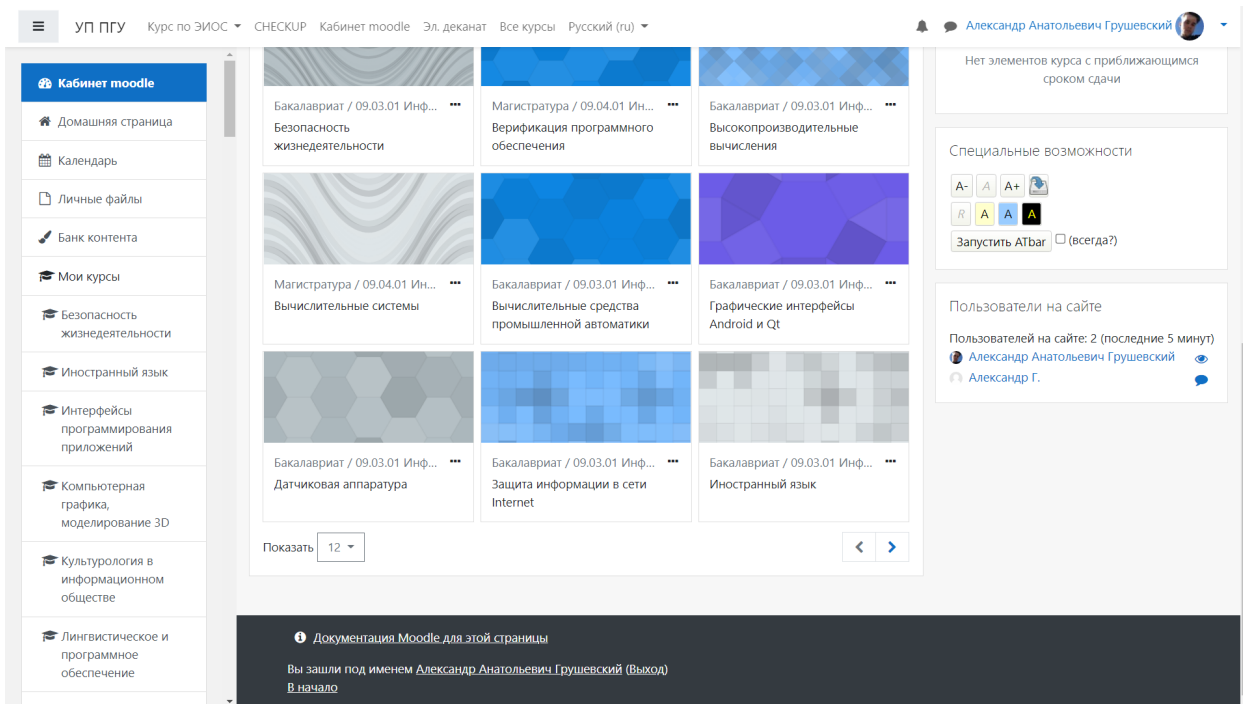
≡ УП ПГУ Курс по ЭИОС ▾ CHECKUP Кабинет moodle Эл. деканат Все курсы Русский (ru) ▾

Александр Анатольевич Грушевский ▾

Кабинет moodle
Домашняя страница
Календарь
Личные файлы
Банк контента
Мои курсы
Безопасность жизнедеятельности
Иностранный язык
Интерфейсы программирования приложений
Компьютерная графика, моделирование 3D
Культурология в информационном обществе
Лингвистическое и программное обеспечение

Бакалавриат / 09.03.01 Инф... ···
Безопасность жизнедеятельности

Магистратура / 09.04.01 Ин... ···
Верификация программного обеспечения

Бакалавриат / 09.03.01 Инф... ···
Высокопроизводительные вычисления

Магистратура / 09.04.01 Ин... ···
Вычислительные системы

Бакалавриат / 09.03.01 Инф... ···
Вычислительные средства промышленной автоматики

Бакалавриат / 09.03.01 Инф... ···
Графические интерфейсы Android и Qt

Бакалавриат / 09.03.01 Инф... ···
Датчиковая аппаратура

Бакалавриат / 09.03.01 Инф... ···
Защита информации в сети Internet

Бакалавриат / 09.03.01 Инф... ···
Иностранный язык

Показать 12 ▾

Нет элементов курса с приближающимся сроком сдачи

Специальные возможности
A- A A+
R A A A
Запустить ATbar (всегда?)

Пользователи на сайте
Пользователей на сайте: 2 (последние 5 минут)
Александр Анатольевич Грушевский
Александр Г.

Документация Moodle для этой страницы

Вы зашли под именем Александр Анатольевич Грушевский (Выход)
В начало